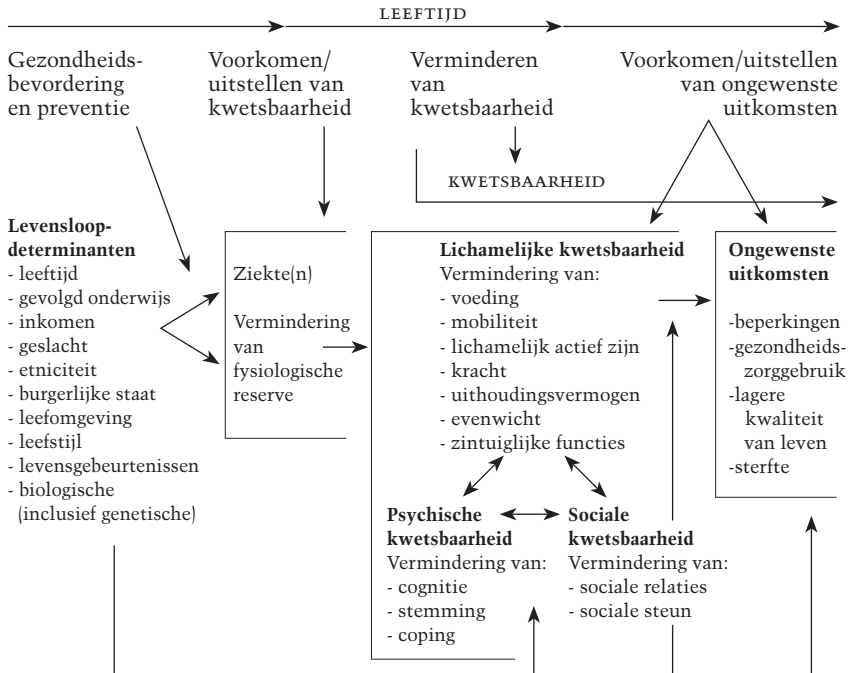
LEEFTIJD

Gezondheidsbevordering en preventie

Voorkomen/ uitstellen van kwetsbaarheid

Verminderen van kwetsbaarheid

Voorkomen/uitstellen van ongewenste uitkomsten

KWETSBAARHEID

**Levensloopdeterminanten**
- leeftijd
- gevolgd onderwijs
- inkomen
- geslacht
- etniciteit
- burgerlijke staat
- leefomgeving
- leefstijl
- levensgebeurtenissen
- biologische (inclusief genetische)

Ziekte(n)

Vermindering van fysiologische reserve

**Lichamelijke kwetsbaarheid**
Vermindering van:
- voeding
- mobiliteit
- lichamelijk actief zijn
- kracht
- uithoudingsvermogen
- evenwicht
- zintuiglijke functies

**Psychische kwetsbaarheid**
Vermindering van:
- cognitie
- stemming
- coping

**Sociale kwetsbaarheid**
Vermindering van:
- sociale relaties
- sociale steun

**Ongewenste uitkomsten**

-beperkingen
-gezondheidszorggebruik
-lagere kwaliteit van leven
-sterfte